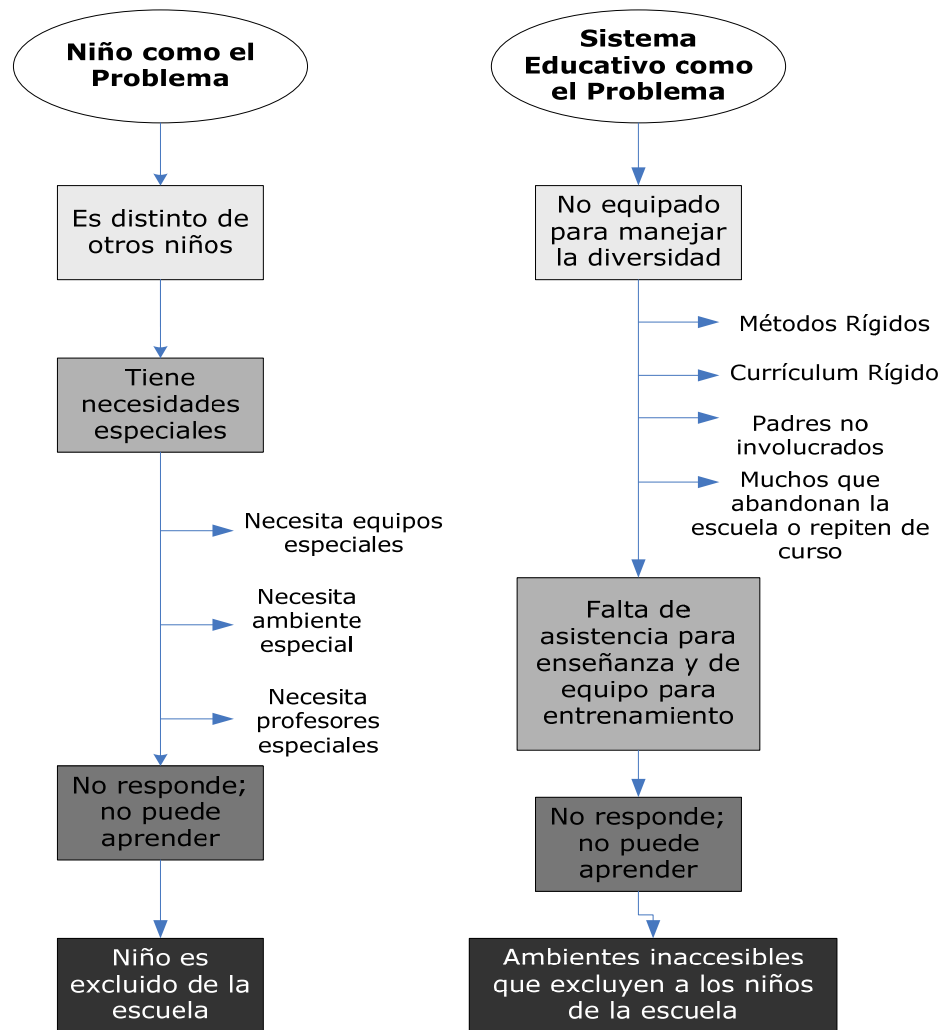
Niño como el Problema

Es distinto de otros niños

Tiene necesidades especiales

Necesita equipos especiales

Necesita ambiente especial

Necesita profesores especiales

No responde; no puede aprender

Niño es excluido de la escuela

Sistema Educativo como el Problema

No equipado para manejar la diversidad

Métodos Rígidos

Currículum Rígido

Padres no involucrados

Muchos que abandonan la escuela o repiten de curso

Falta de asistencia para enseñanza y de equipo para entrenamiento

No responde; no puede aprender

Ambientes inaccesibles que excluyen a los niños de la escuela